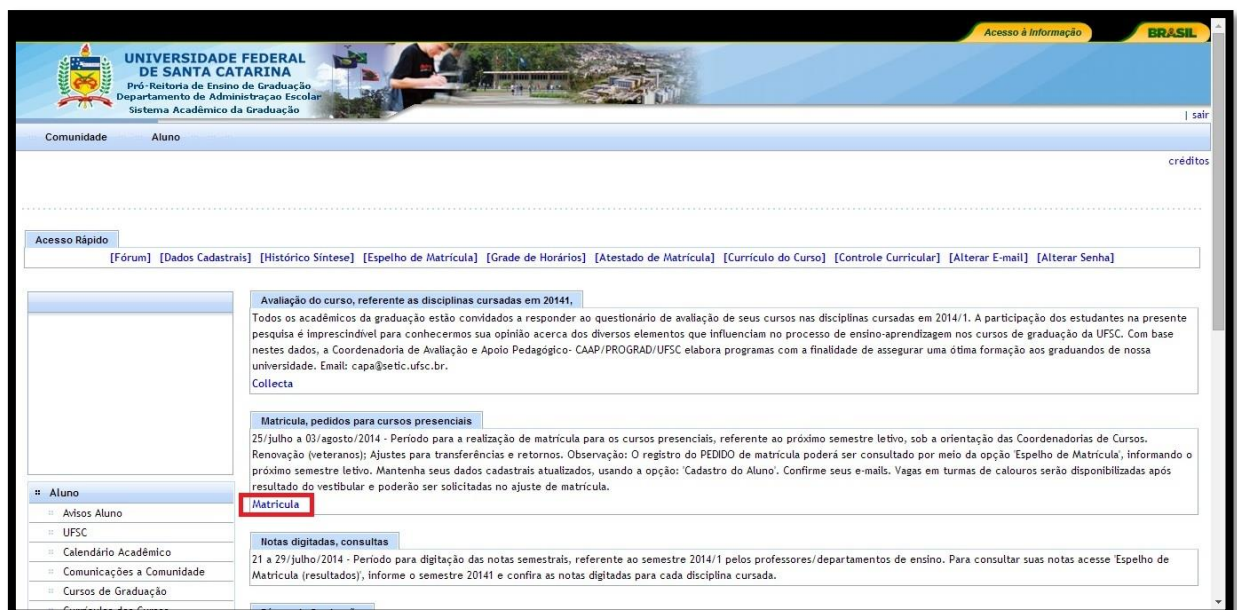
Acesso à Informação
BRASIL

UNIVERSIDADE FEDERAL DE SANTA CATARINA
Pró-Reitoria de Ensino de Graduação
Departamento de Administração Escolar
Sistema Acadêmico da Graduação

| sair

Comunidade Aluno

créditos

Acesso Rápido

[Fórum] [Dados Cadastrais] [Histórico Síntese] [Espelho de Matrícula] [Grade de Horários] [Atestado de Matrícula] [Currículo do Curso] [Controle Curricular] [Alterar E-mail] [Alterar Senha]

Avaliação do curso, referente as disciplinas cursadas em 20141,

Todos os acadêmicos da graduação estão convidados a responder ao questionário de avaliação de seus cursos nas disciplinas cursadas em 2014/1. A participação dos estudantes na presente pesquisa é imprescindível para conhecermos sua opinião acerca dos diversos elementos que influenciam no processo de ensino-aprendizagem nos cursos de graduação da UFSC. Com base nestes dados, a Coordenadoria de Avaliação e Apoio Pedagógico- CAAP/PROGRAD/UFSC elabora programas com a finalidade de assegurar uma ótima formação aos graduandos de nossa universidade. Email: capa@setic.ufsc.br.
Collecta

Matricula, pedidos para cursos presenciais

25/julho a 03/agosto/2014 - Período para a realização de matrícula para os cursos presenciais, referente ao próximo semestre letivo, sob a orientação das Coordenadorias de Cursos. Renovação (veteranos); Ajustes para transferências e retornos. Observação: O registro do PEDIDO de matrícula poderá ser consultado por meio da opção 'Espelho de Matrícula', informando o próximo semestre letivo. Mantenha seus dados cadastrais atualizados, usando a opção: 'Cadastro do Aluno'. Confirme seus e-mails. Vagas em turmas de calouros serão disponibilizadas após resultado do vestibular e poderão ser solicitadas no ajuste de matrícula.
Matricula

Notas digitadas, consultas

21 a 29/julho/2014 - Período para digitação das notas semestrais, referente ao semestre 2014/1 pelos professores/departamentos de ensino. Para consultar suas notas acesse 'Espelho de Matricula (resultados)', informe o semestre 20141 e confira as notas digitadas para cada disciplina cursada.

Aluno
Avisos Aluno
UFSC
Calendário Acadêmico
Comunicações a Comunidade
Cursos de Graduação
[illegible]